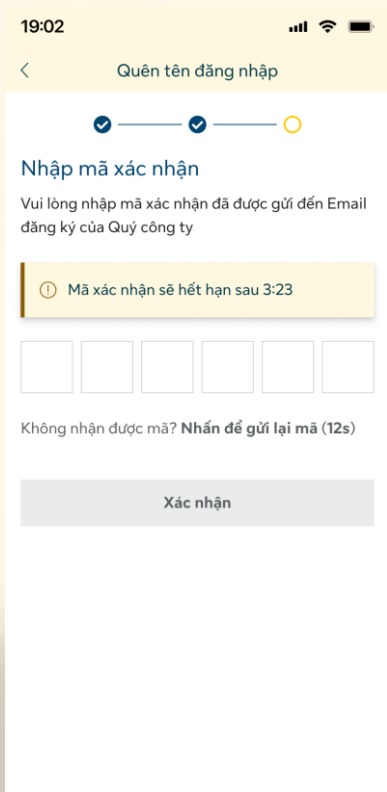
19:02

Quên tên đăng nhập

Nhập mã xác nhận

Vui lòng nhập mã xác nhận đã được gửi đến Email đăng ký của Quý công ty

Mã xác nhận sẽ hết hạn sau 3:23

Không nhận được mã? **Nhấn để gửi lại mã** (12s)

Xác nhận